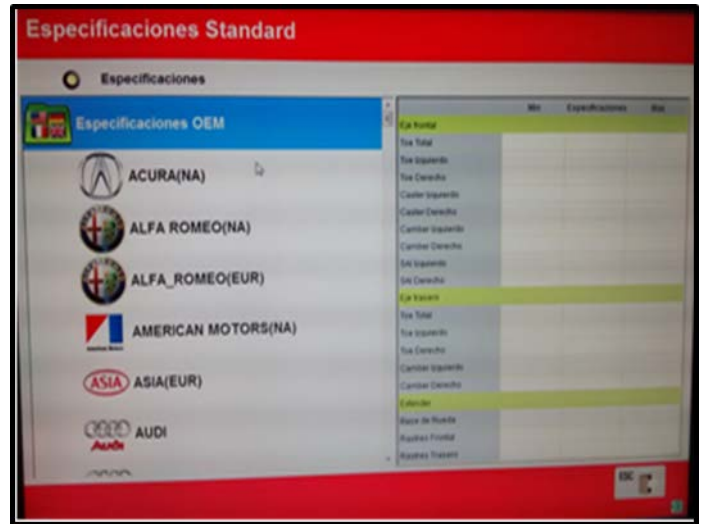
Especificaciones Standard

Especificaciones

Especificaciones OEM

ACURA(NA)

ALFA ROMEO(NA)

ALFA_ROMEO(EUR)

AMERICAN MOTORS(NA)

ASIA ASIA(EUR)

AUDI

| | Min | Especificaciones | Max |
|---|---|---|---|
| Eje frontal | | | |
| Toe Total | | | |
| Toe Izquierdo | | | |
| Toe Derecho | | | |
| Caster Izquierdo | | | |
| Caster Derecho | | | |
| Camber Izquierdo | | | |
| Camber Derecho | | | |
| SAI Izquierdo | | | |
| SAI Derecho | | | |
| Eje trasero | | | |
| Toe Total | | | |
| Toe Izquierdo | | | |
| Toe Derecho | | | |
| Camber Izquierdo | | | |
| Camber Derecho | | | |
| Extender | | | |
| Base de Rueda | | | |
| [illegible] Frontal | | | |
| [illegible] Trasero | | | |

ESC